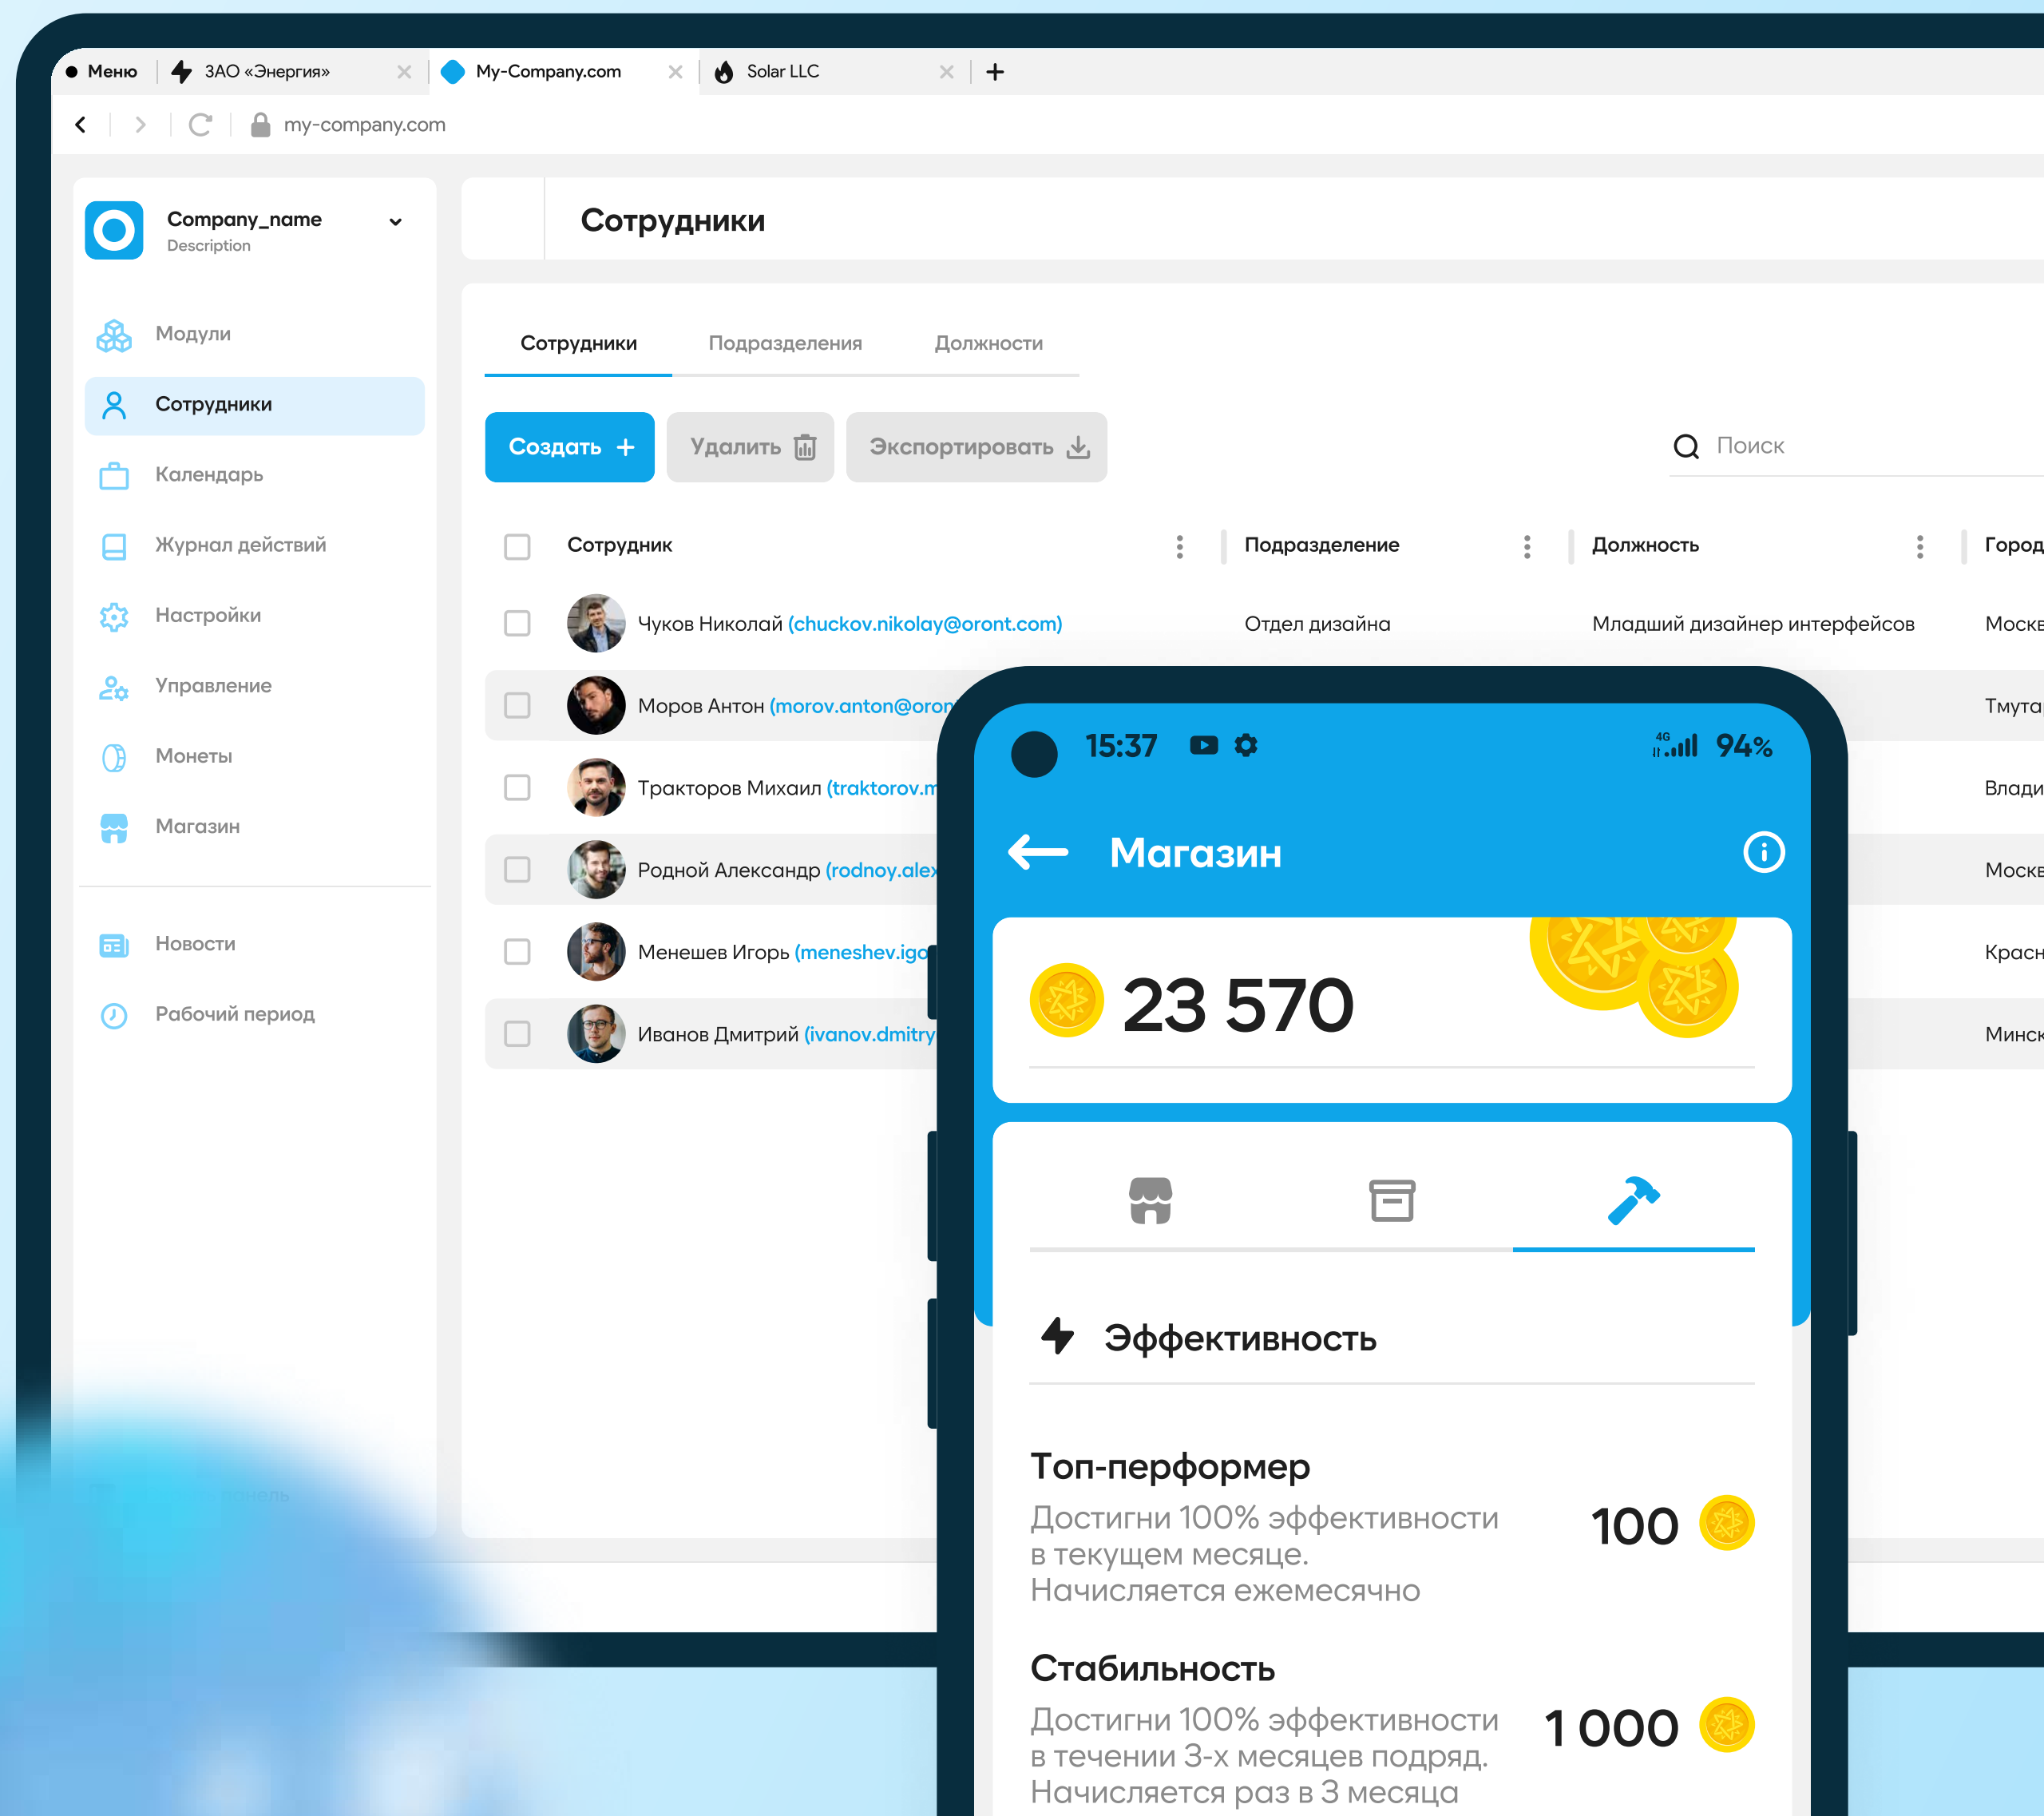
Меню | ЗАО «Энергия» | My-Company.com | Solar LLC | +

my-company.com

Company_name
Description

Модули
Сотрудники
Календарь
Журнал действий
Настройки
Управление
Монеты
Магазин

Новости
Рабочий период

Сотрудники

Сотрудники | Подразделения | Должности

Создать + | Удалить | Экспортировать

Поиск

| Сотрудник | Подразделение | Должность | Город |
|---|---|---|---|
| Чуков Николай (chuckov.nikolay@oront.com) | Отдел дизайна | Младший дизайнер интерфейсов | Моск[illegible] |
| Моров Антон (morov.anton@oron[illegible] | | | Тмута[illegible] |
| Тракторов Михаил (traktorov.m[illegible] | | | Влади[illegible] |
| Родной Александр (rodnoy.alex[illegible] | | | Моск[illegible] |
| Менешев Игорь (meneshev.igo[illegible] | | | Крас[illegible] |
| Иванов Дмитрий (ivanov.dmitry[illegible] | | | Минс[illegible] |

15:37
4G 94%

Магазин

23 570

Эффективность

Топ-перформер
Достигни 100% эффективности в текущем месяце. Начисляется ежемесячно
100

Стабильность
Достигни 100% эффективности в течении 3-х месяцев подряд. Начисляется раз в 3 месяца
1 000